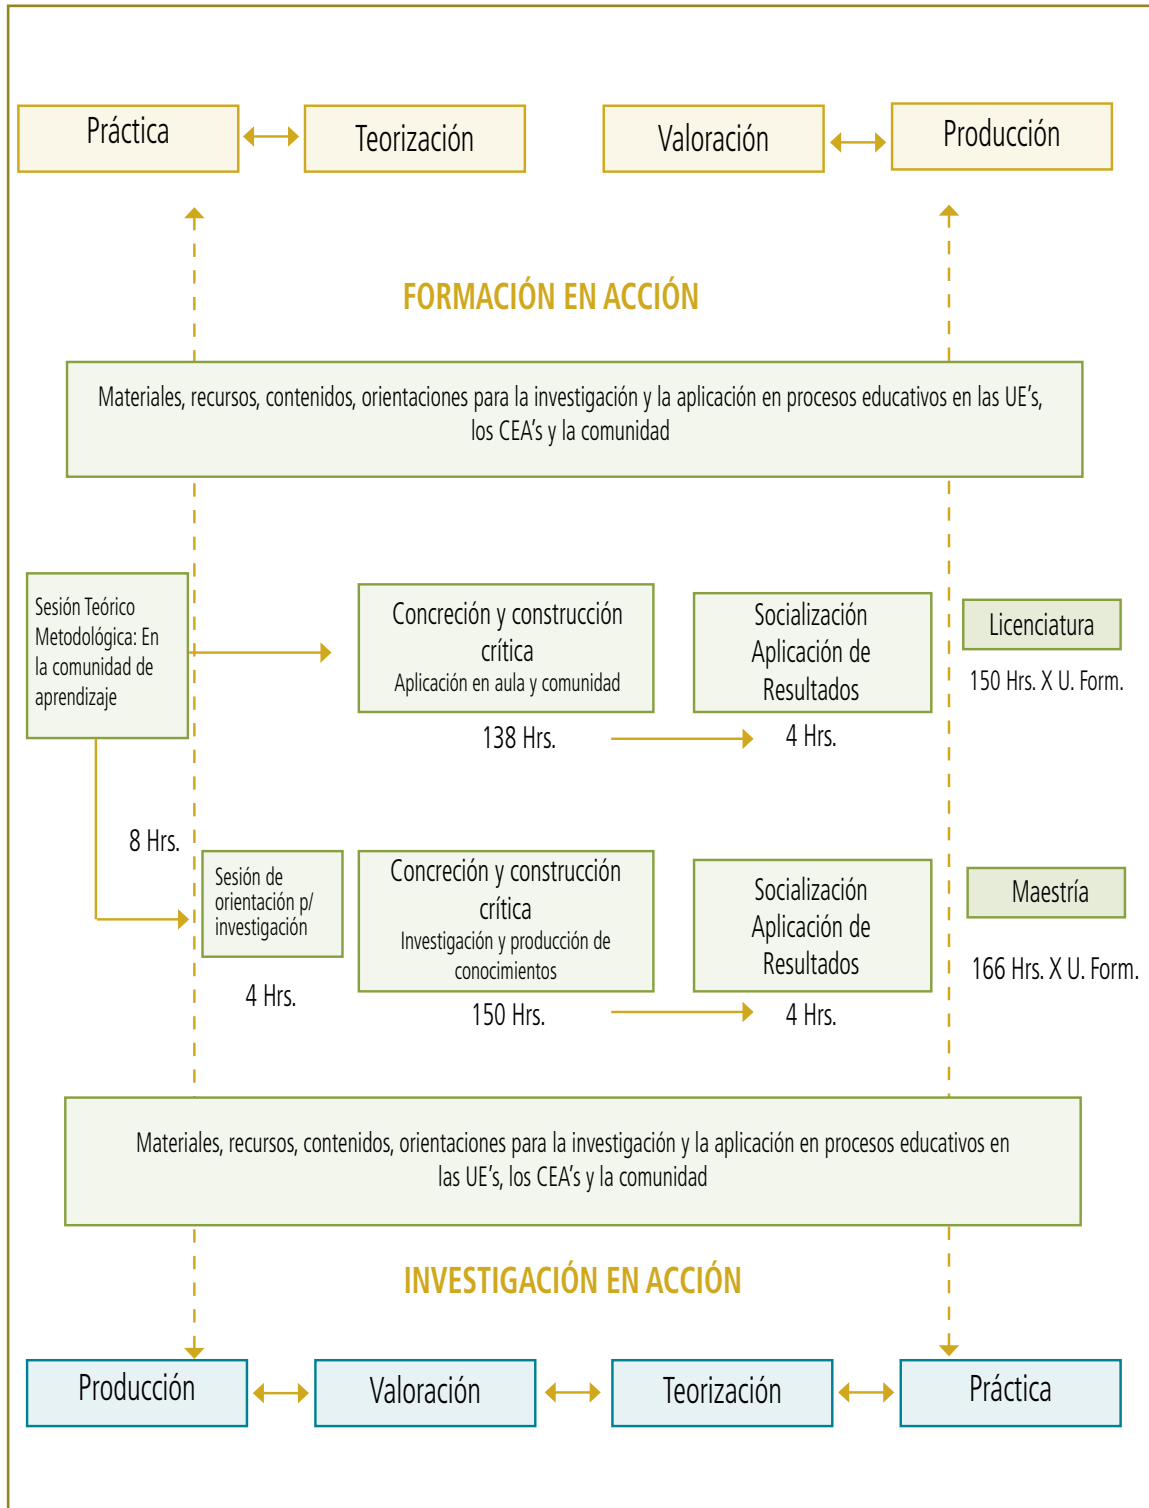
Práctica

Teorización

Valoración

Producción

FORMACIÓN EN ACCIÓN

Materiales, recursos, contenidos, orientaciones para la investigación y la aplicación en procesos educativos en las UE's, los CEA's y la comunidad

Sesión Teórico Metodológica: En la comunidad de aprendizaje

Concreción y construcción crítica
Aplicación en aula y comunidad

Socialización Aplicación de Resultados

Licenciatura

150 Hrs. X U. Form.

138 Hrs.

4 Hrs.

8 Hrs.

Sesión de orientación p/ investigación

Concreción y construcción crítica
Investigación y producción de conocimientos

Socialización Aplicación de Resultados

Maestría

166 Hrs. X U. Form.

4 Hrs.

150 Hrs.

4 Hrs.

Materiales, recursos, contenidos, orientaciones para la investigación y la aplicación en procesos educativos en las UE's, los CEA's y la comunidad

INVESTIGACIÓN EN ACCIÓN

Producción

Valoración

Teorización

Práctica